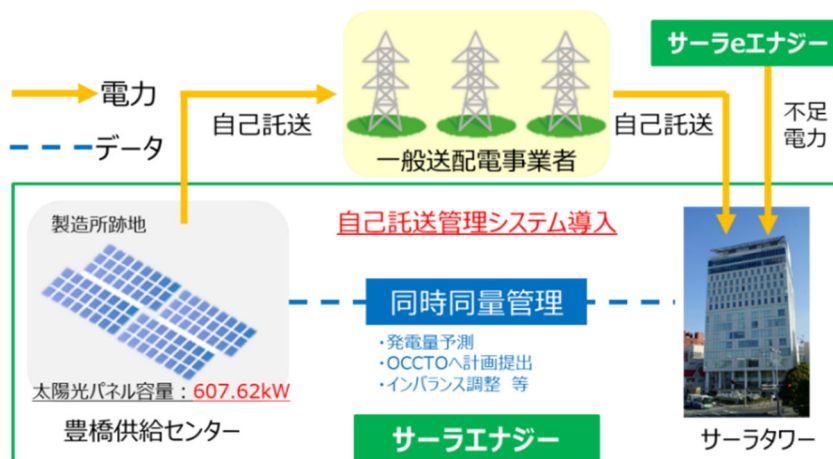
電力

データ

自己託送

一般送配電事業者

自己託送

サーラeエナジー

不足電力

製造所跡地

自己託送管理システム導入

同時同量管理

・発電量予測
・OCCTOへ計画提出
・インバランス調整 等

太陽光パネル容量：607.62kW

豊橋供給センター

サーラエナジー

サーラタワー